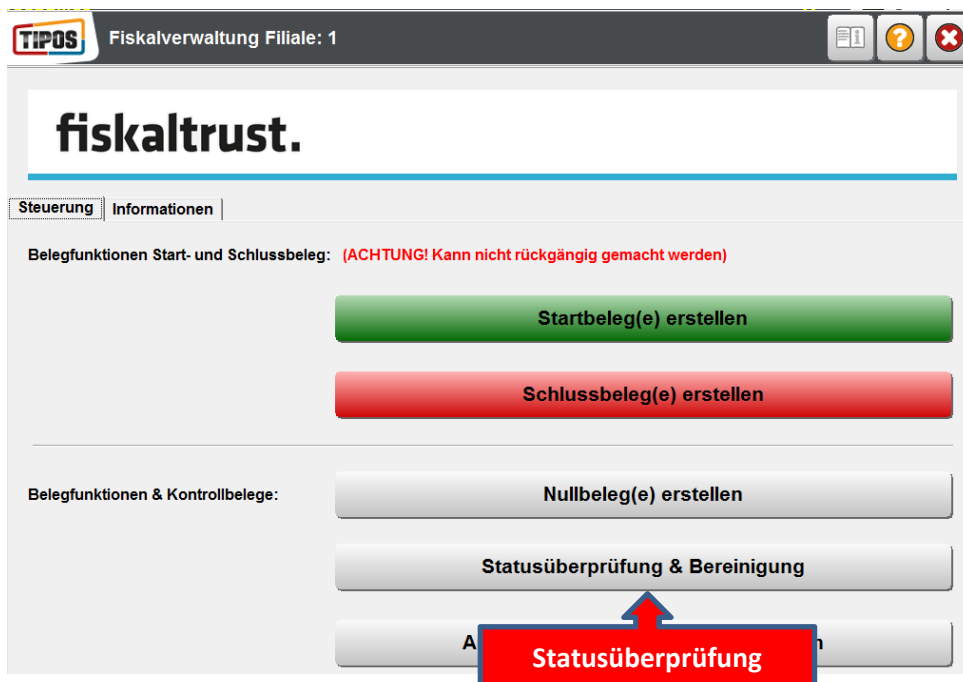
TIPOS Fiskalverwaltung Filiale: 1

fiskaltrust.

Steuerung Informationen

Belegfunktionen Start- und Schlussbeleg: (ACHTUNG! Kann nicht rückgängig gemacht werden)

Startbeleg(e) erstellen

Schlussbeleg(e) erstellen

Belegfunktionen & Kontrollbelege:

Nullbeleg(e) erstellen

Statusüberprüfung & Bereinigung

A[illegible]n

Statusüberprüfung